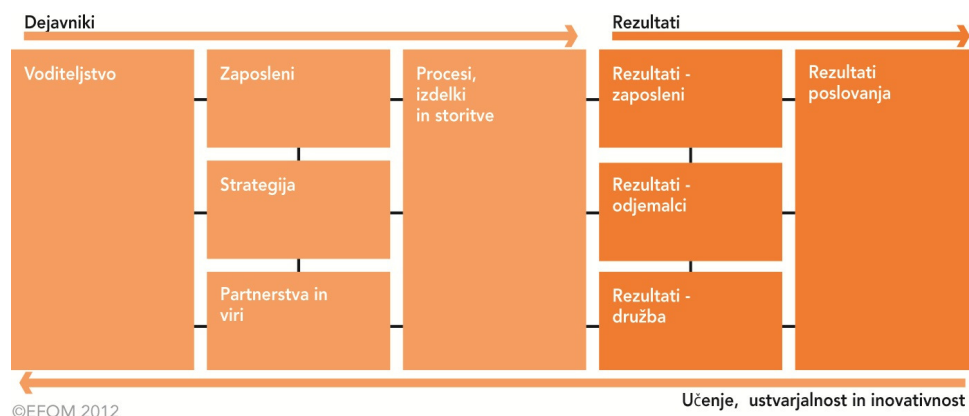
Dejavniki

Rezultati

Voditeljstvo

Zaposleni

Strategija

Partnerstva in viri

Procesi, izdelki in storitve

Rezultati - zaposleni

Rezultati - odjemalci

Rezultati - družba

Rezultati poslovanja

Učenje, ustvarjalnost in inovativnost

©EFQM 2012